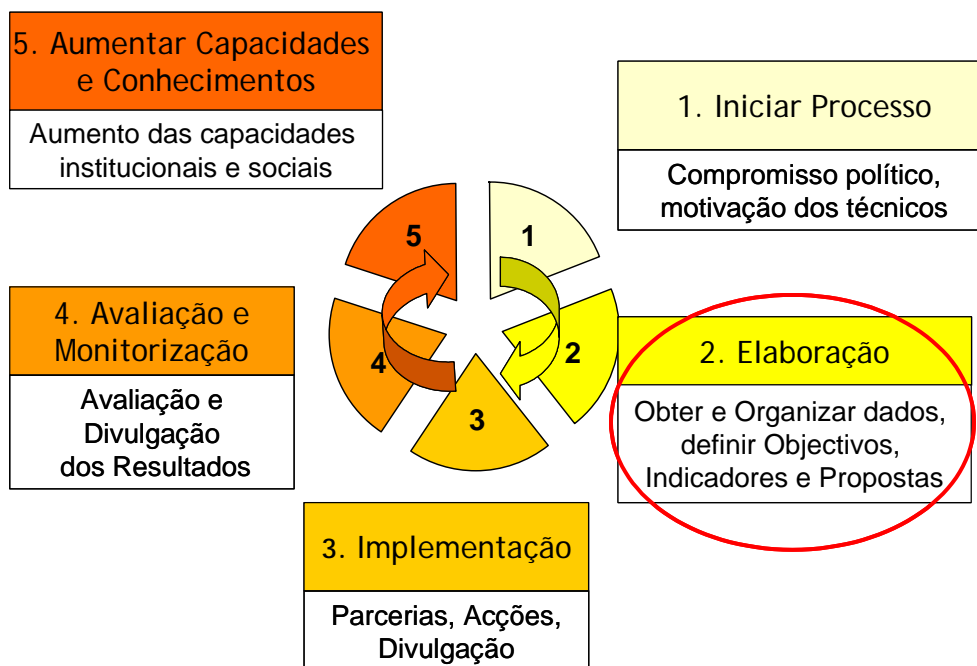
5. Aumentar Capacidades e Conhecimentos

Aumento das capacidades institucionais e sociais

1. Iniciar Processo

Compromisso político, motivação dos técnicos

5

1

4. Avaliação e Monitorização

Avaliação e Divulgação dos Resultados

4

2

2. Elaboração

Obter e Organizar dados, definir Objectivos, Indicadores e Propostas

3

3. Implementação

Parcerias, Acções, Divulgação